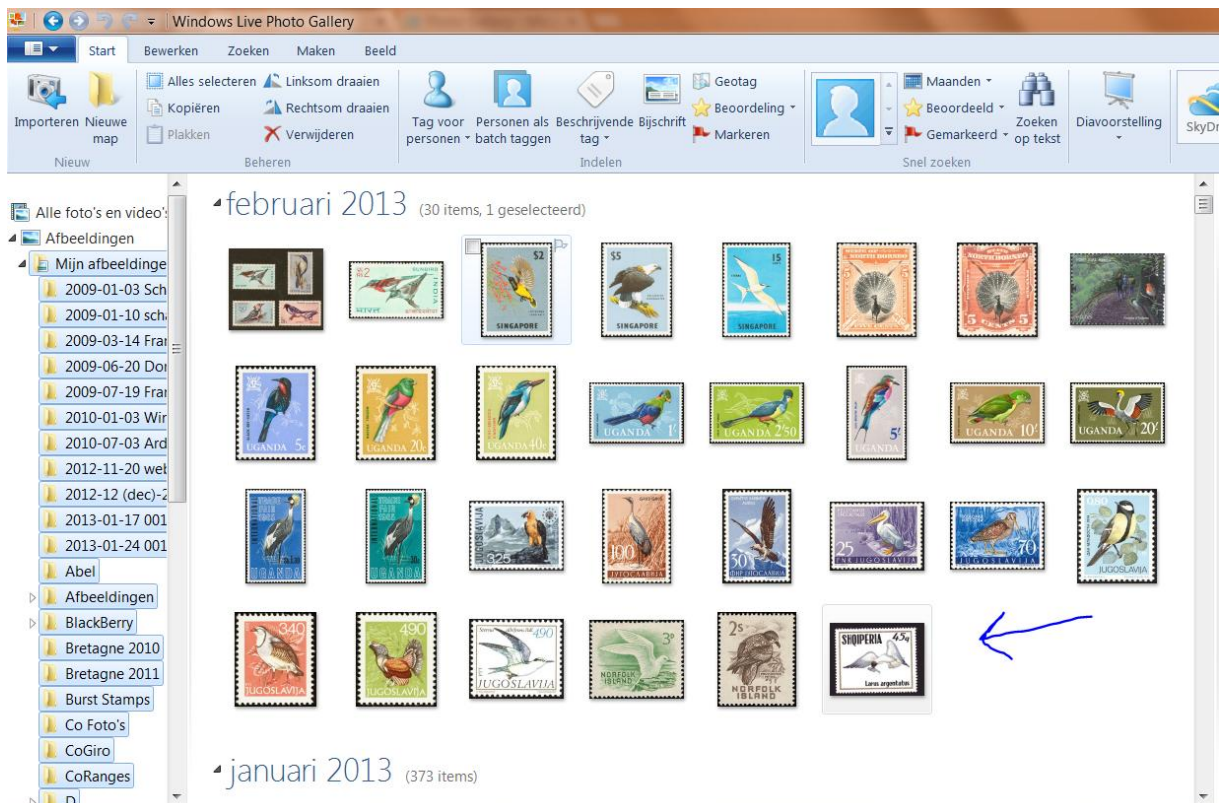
Windows Live Photo Gallery

Start Bewerken Zoeken Maken Beeld

Importeren Nieuwe map
Nieuw

Alles selecteren Kopiëren Plakken Linksom draaien Rechtsom draaien Verwijderen
Beheren

Tag voor personen Personen als batch taggen Beschrijvende tag Bijschrift Geotag Beoordeling Markeren
Indelen

Maanden Beoordeeld Gemarkeerd Zoeken op tekst
Snel zoeken

Diavoorstelling

SkyDr

Alle foto's en video's
Afbeeldingen
Mijn afbeeldingen
2009-01-03 Sch
2009-01-10 sch
2009-03-14 Fra
2009-06-20 Do
2009-07-19 Fra
2010-01-03 Wi
2010-07-03 Ard
2012-11-20 we
2012-12 (dec)-
2013-01-17 00
2013-01-24 00
Abel
Afbeeldingen
BlackBerry
Bretagne 2010
Bretagne 2011
Burst Stamps
Co Foto's
CoGiro
CoRanges
D

februari 2013 (30 items, 1 geselecteerd)

INDIA
$2 SINGAPORE
$5 SINGAPORE
$5 SINGAPORE
NORTH BORNEO 5 CENTS
UGANDA 5c
UGANDA 20c
UGANDA 40c
UGANDA 1/-
UGANDA 2/50
UGANDA 5/-
UGANDA 10/-
UGANDA 20/-
UGANDA
UGANDA
JUGOSLAVIJA 325
100 JUGOSLAVIJA
30 JUGOSLAVIJA
25 JUGOSLAVIJA
JUGOSLAVIJA 70
JUGOSLAVIJA
340 JUGOSLAVIJA
490 JUGOSLAVIJA
490 JUGOSLAVIJA
3d NORFOLK ISLAND
2/- NORFOLK ISLAND
SHQIPERIA 45q Larus argentatus

januari 2013 (373 items)